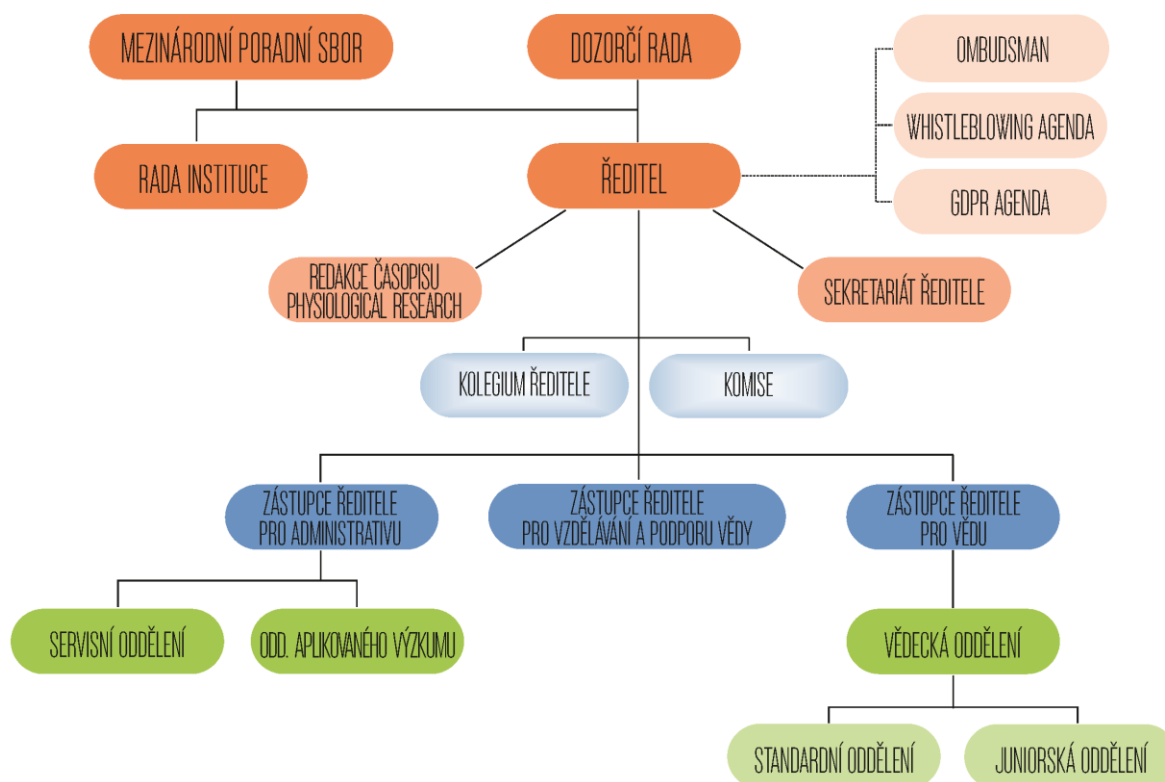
MEZINÁRODNÍ PORADNÍ SBOR

DOZORČÍ RADA

OMBUDSMAN

WHISTLEBLOWING AGENDA

GDPR AGENDA

RADA INSTITUCE

ŘEDITEL

REDAKCE ČASOPISU PHYSIOLOGICAL RESEARCH

SEKRETARIÁT ŘEDITELE

KOLEGIUM ŘEDITELE

KOMISE

ZÁSTUPCE ŘEDITELE PRO ADMINISTRATIVU

ZÁSTUPCE ŘEDITELE PRO VZDĚLÁVÁNÍ A PODPORU VĚDY

ZÁSTUPCE ŘEDITELE PRO VĚDU

SERVISNÍ ODDĚLENÍ

ODD. APLIKOVANÉHO VÝZKUMU

VĚDECKÁ ODDĚLENÍ

STANDARDNÍ ODDĚLENÍ

JUNIORSKÁ ODDĚLENÍ